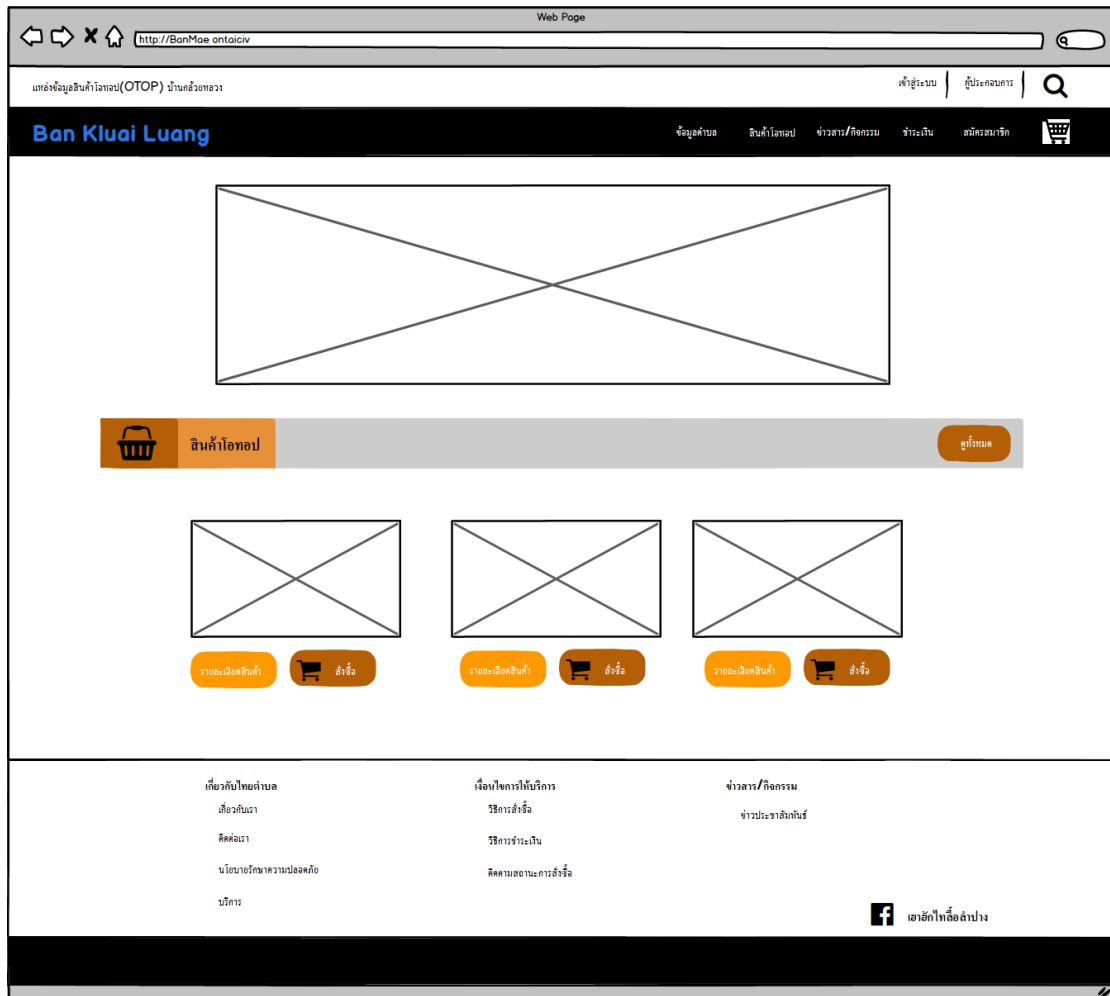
Web Page

http://BanMae ontaiciv

แหล่งข้อมูลสินค้าโอทอป(OTOP) บ้านกล้วยหลวง

เข้าสู่ระบบ | ผู้ประกอบการ |

Ban Kluai Luang

ข้อมูลตำบล สินค้าโอทอป ข่าวสาร/กิจกรรม ชำระเงิน สมัครสมาชิก

สินค้าโอทอป

ดูทั้งหมด

รายละเอียดสินค้า สั่งซื้อ

รายละเอียดสินค้า สั่งซื้อ

รายละเอียดสินค้า สั่งซื้อ

เกี่ยวกับไทยตำบล

เกี่ยวกับเรา

ติดต่อเรา

นโยบายรักษาความปลอดภัย

บริการ

เงื่อนไขการให้บริการ

วิธีการสั่งซื้อ

วิธีการชำระเงิน

ติดตามสถานะการสั่งซื้อ

ข่าวสาร/กิจกรรม

ข่าวประชาสัมพันธ์

เฮาฮักไทลื้อลำปาง